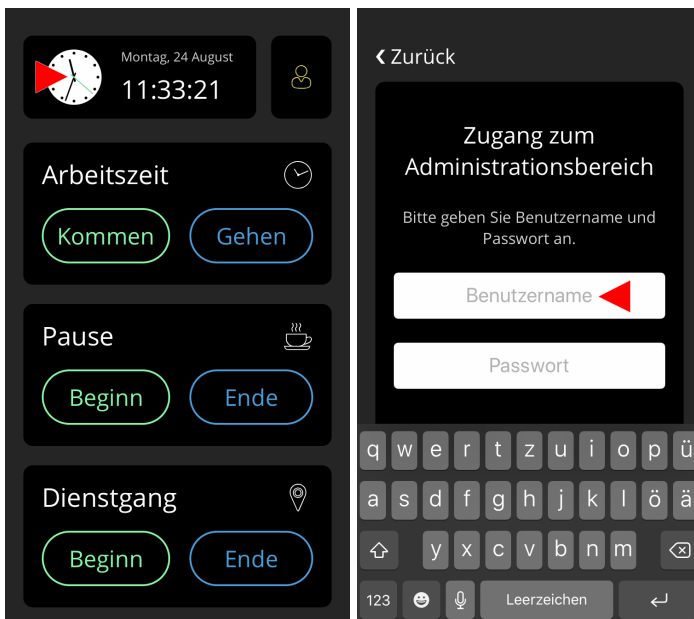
Montag, 24 August
11:33:21

Arbeitszeit
Kommen
Gehen

Pause
Beginn
Ende

Dienstgang
Beginn
Ende

Zurück

Zugang zum Administrationsbereich

Bitte geben Sie Benutzername und Passwort an.

Benutzername

Passwort

q w e r t z u i o p ü
a s d f g h j k l ö ä
y x c v b n m
123 Leerzeichen